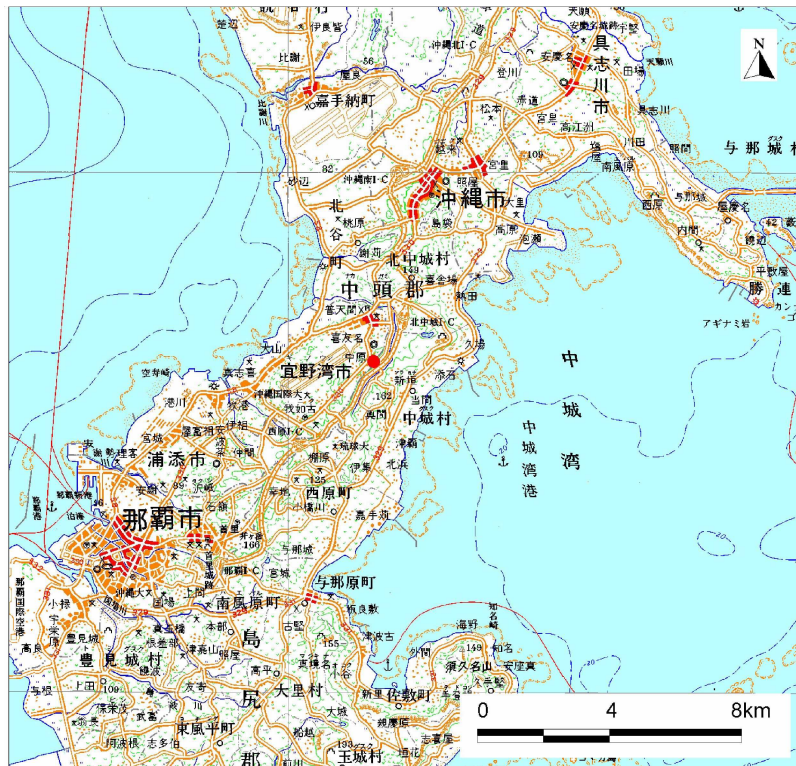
N

具志川市

嘉手納町

沖縄市

与那城村

北谷町

北中城村

中頭郡

勝連

宜野湾市

中城湾

中城村

中城湾港

浦添市

那覇市

西原町

与那原町

南風原町

佐敷町

島尻郡

豊見城村

大里村

東風平町

玉城村

0 4 8km